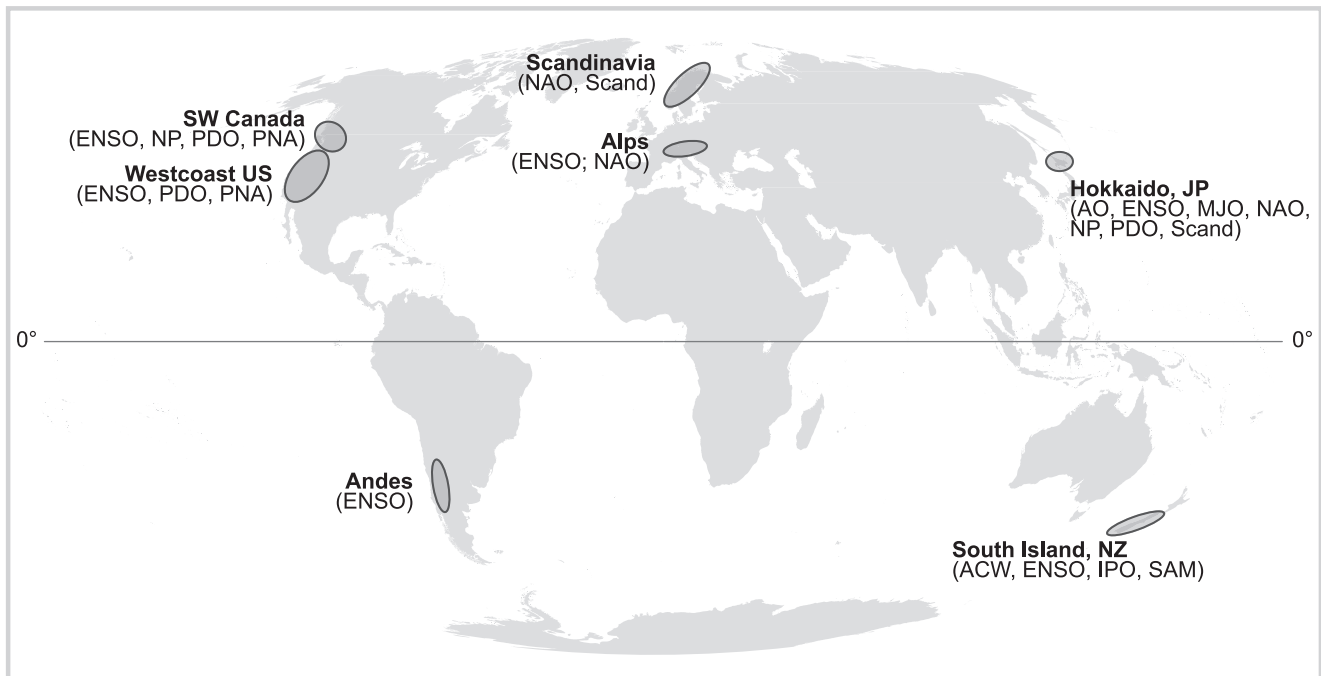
Scandinavia
(NAO, Scand)

SW Canada
(ENSO, NP, PDO, PNA)

Westcoast US
(ENSO, PDO, PNA)

Alps
(ENSO; NAO)

Hokkaido, JP
(AO, ENSO, MJO, NAO, NP, PDO, Scand)

0°

0°

Andes
(ENSO)

South Island, NZ
(ACW, ENSO, IPO, SAM)